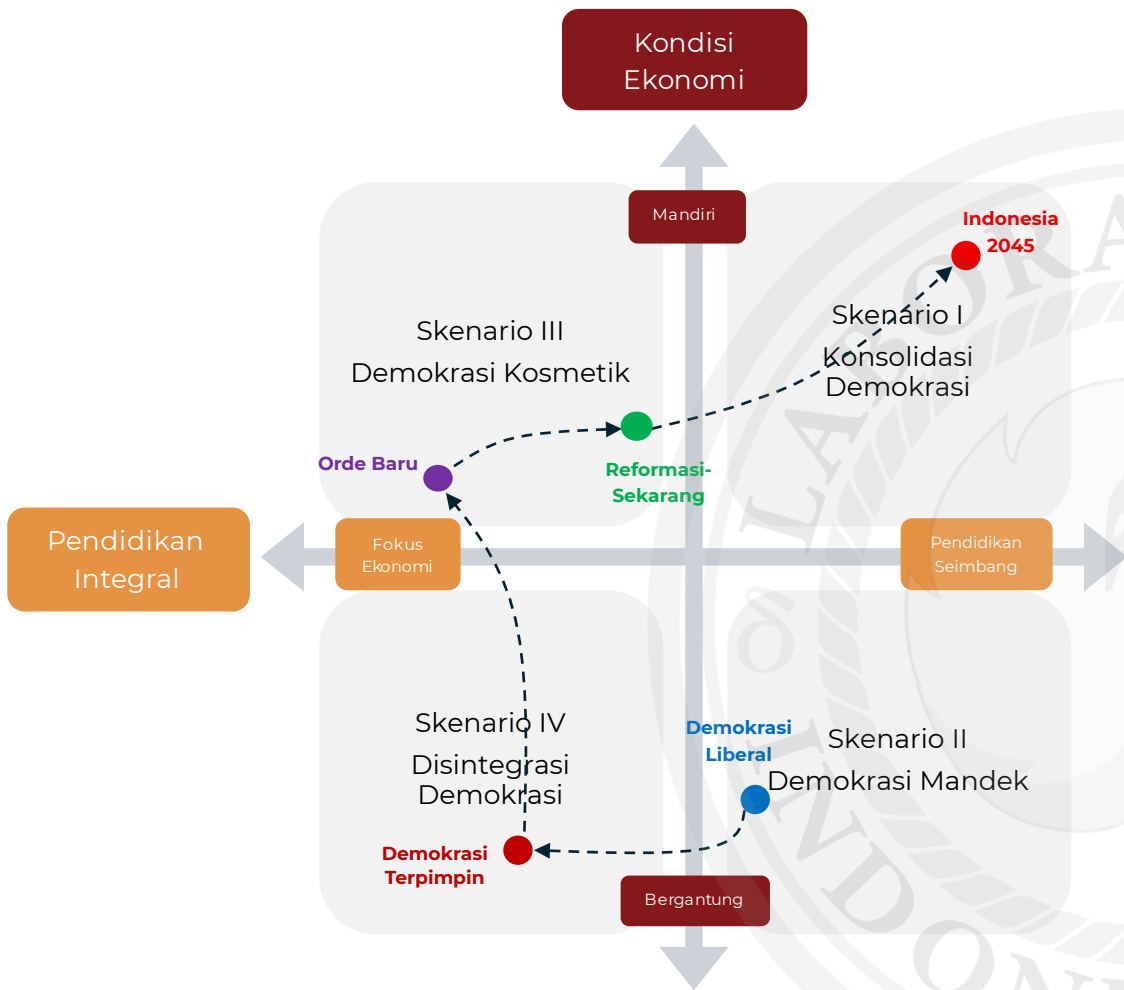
Kondisi Ekonomi

Mandiri

Indonesia 2045

Skenario III
Demokrasi Kosmetik

Skenario I
Konsolidasi Demokrasi

Orde Baru

Reformasi-Sekarang

Pendidikan Integral

Fokus Ekonomi

Pendidikan Seimbang

Skenario IV
Disintegrasi Demokrasi

Demokrasi Liberal

Skenario II
Demokrasi Mandek

Demokrasi Terpimpin

Bergantung